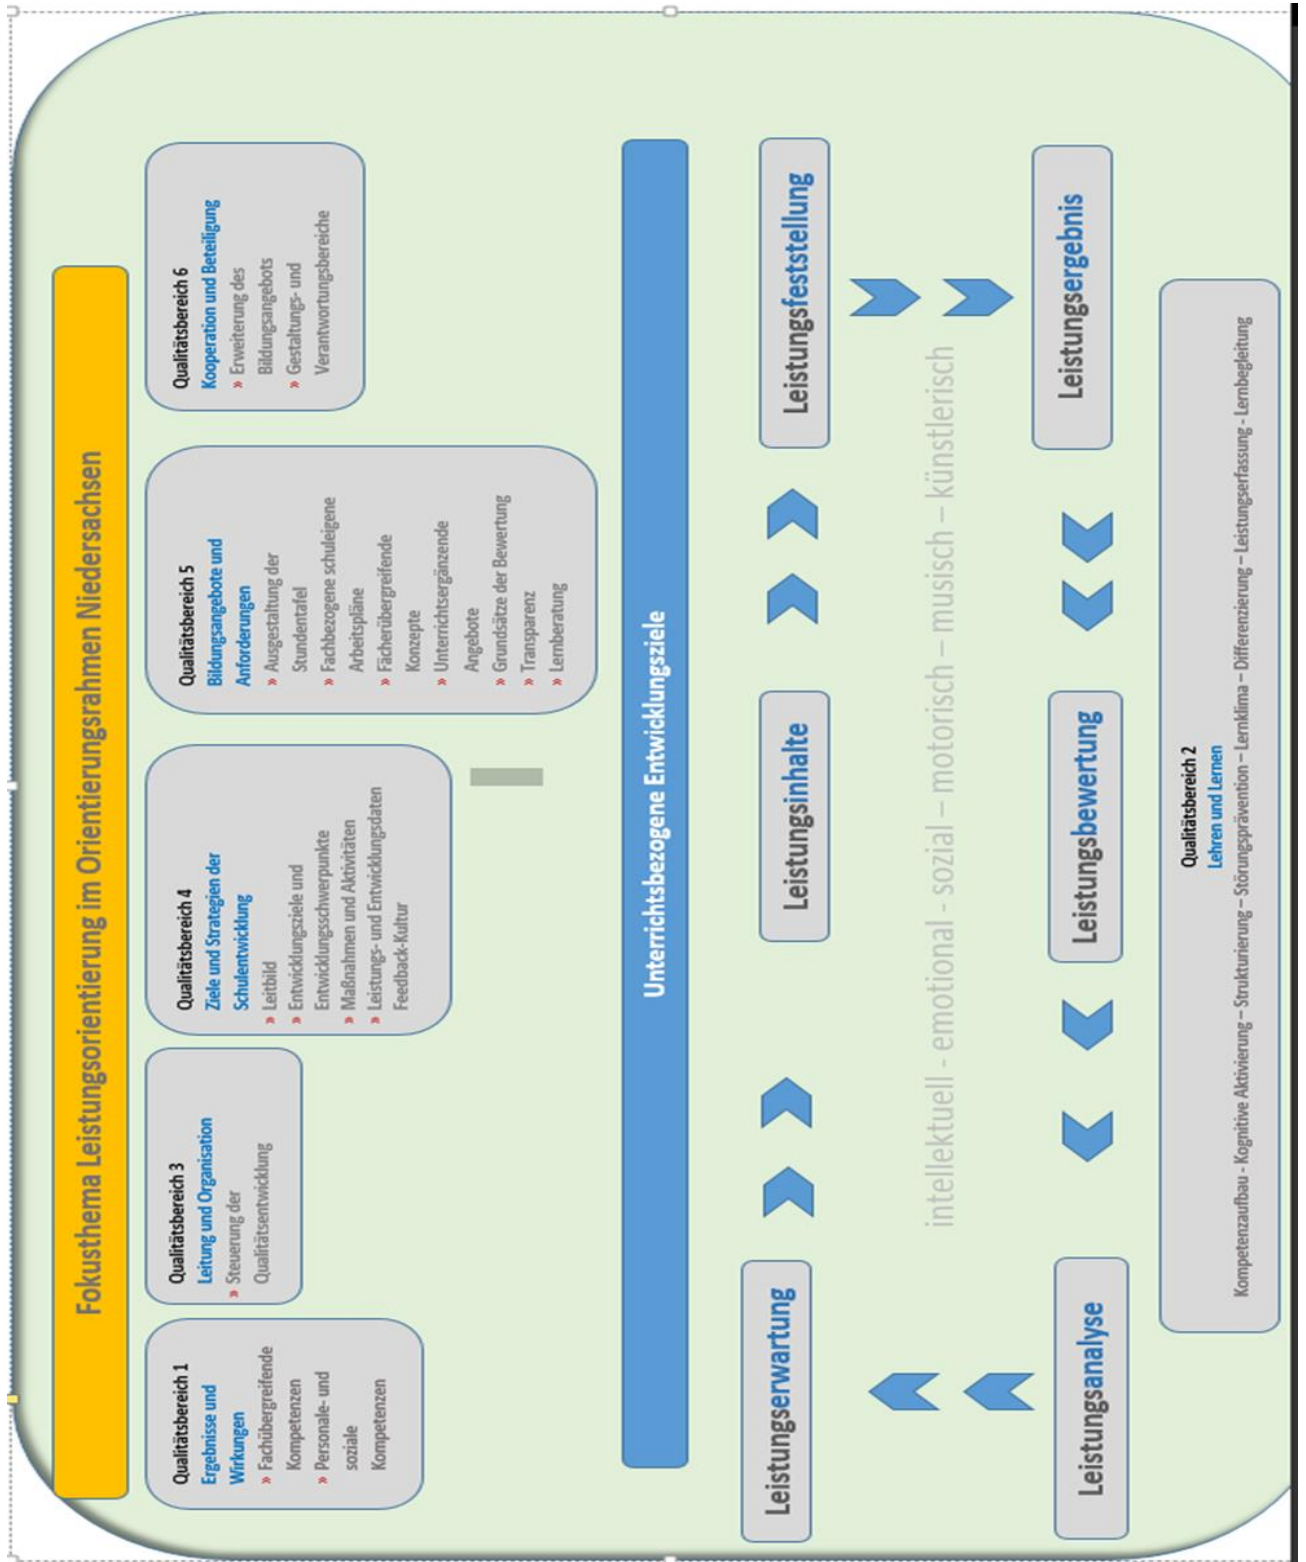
Fokusthema Leistungsorientierung im Orientierungsrahmen Niedersachsen

Qualitätsbereich 1
Ergebnisse und Wirkungen
» Fachübergreifende Kompetenzen
» Personale- und soziale Kompetenzen

Qualitätsbereich 3
Leitung und Organisation
» Steuerung der Qualitätsentwicklung

Qualitätsbereich 4
Ziele und Strategien der Schulentwicklung
» Leitbild
» Entwicklungsziele und Entwicklungsschwerpunkte
» Maßnahmen und Aktivitäten
» Leistungs- und Entwicklungsdaten Feedback-Kultur

Qualitätsbereich 5
Bildungsangebote und Anforderungen
» Ausgestaltung der Stundentafel
» Fachbezogene schuleigene Arbeitspläne
» Fächerübergreifende Konzepte
» Unterrichtsergänzende Angebote
» Grundsätze der Bewertung
» Transparenz
» Lernberatung

Qualitätsbereich 6
Kooperation und Beteiligung
» Erweiterung des Bildungsangebots
» Gestaltungs- und Verantwortungsbereiche

Unterrichtsbezogene Entwicklungsziele

Leistungserwartung

Leistungsinhalte

Leistungsfeststellung

Leistungsanalyse

Leistungsbewertung

Leistungsergebnis

intellektuell - emotional - sozial – motorisch – musisch – künstlerisch

Qualitätsbereich 2
Lehren und Lernen
Kompetenzaufbau - Kognitive Aktivierung – Strukturierung – Störungsprävention – Lernklima – Differenzierung – Leistungserfassung - Lernbegleitung